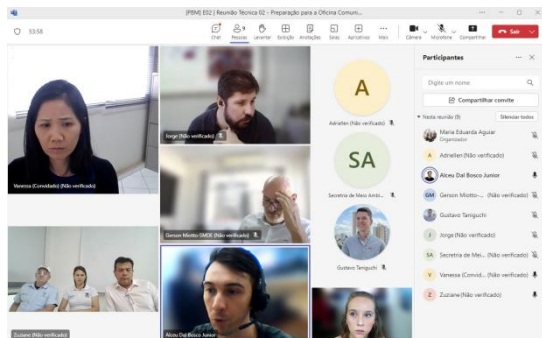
[PBM] ES2 | Reunião Técnica 02 - Preparação para a Oficina Comuni...

53:58

Chat
Pessoas
Levantar
Exibição
Anotações
Salas
Mais
Câmera
Microfone
Compartilhar
Sair

Vanessa (Convidado) (Não verificado)

Jorge (Não verificado)

Gerson Miotto SMDE (Não verificado)

Zuziane (Não verificado)

Alceu Dal Bosco Junior

A
Adriellen (Não verificado)

SA
Secretaria de Meio Ambi...

Gustavo Taniguchi

Participantes

Digite um nome

Compartilhar convite

Nesta reunião (9)
Silenciar todos

Maria Eduarda Aguiar
Organizador

A Adrielllen (Não verificado)

Alceu Dal Bosco Junior

GM Gerson Miotto -... (Não verificado)

Gustavo Taniguchi

J Jorge (Não verificado)

SA Secretaria de Mei... (Não verificado)

V Vanessa (Convid... (Não verificado)

Z Zuziane (Não verificado)